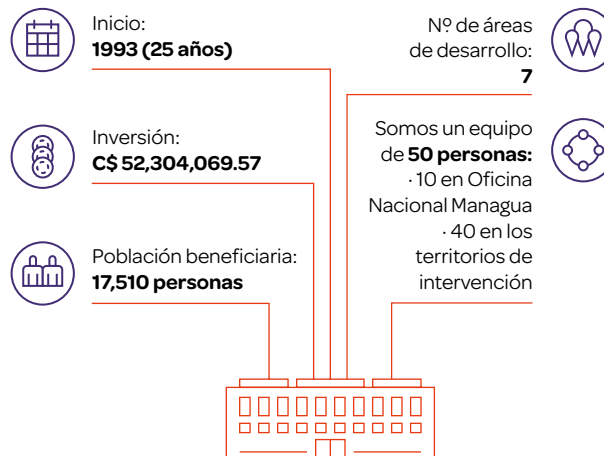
Inicio:
**1993 (25 años)**

Nº de áreas de desarrollo:
**7**

Inversión:
**C$ 52,304,069.57**

Somos un equipo de **50 personas:**
· 10 en Oficina Nacional Managua
· 40 en los territorios de intervención

Población beneficiaria:
**17,510 personas**